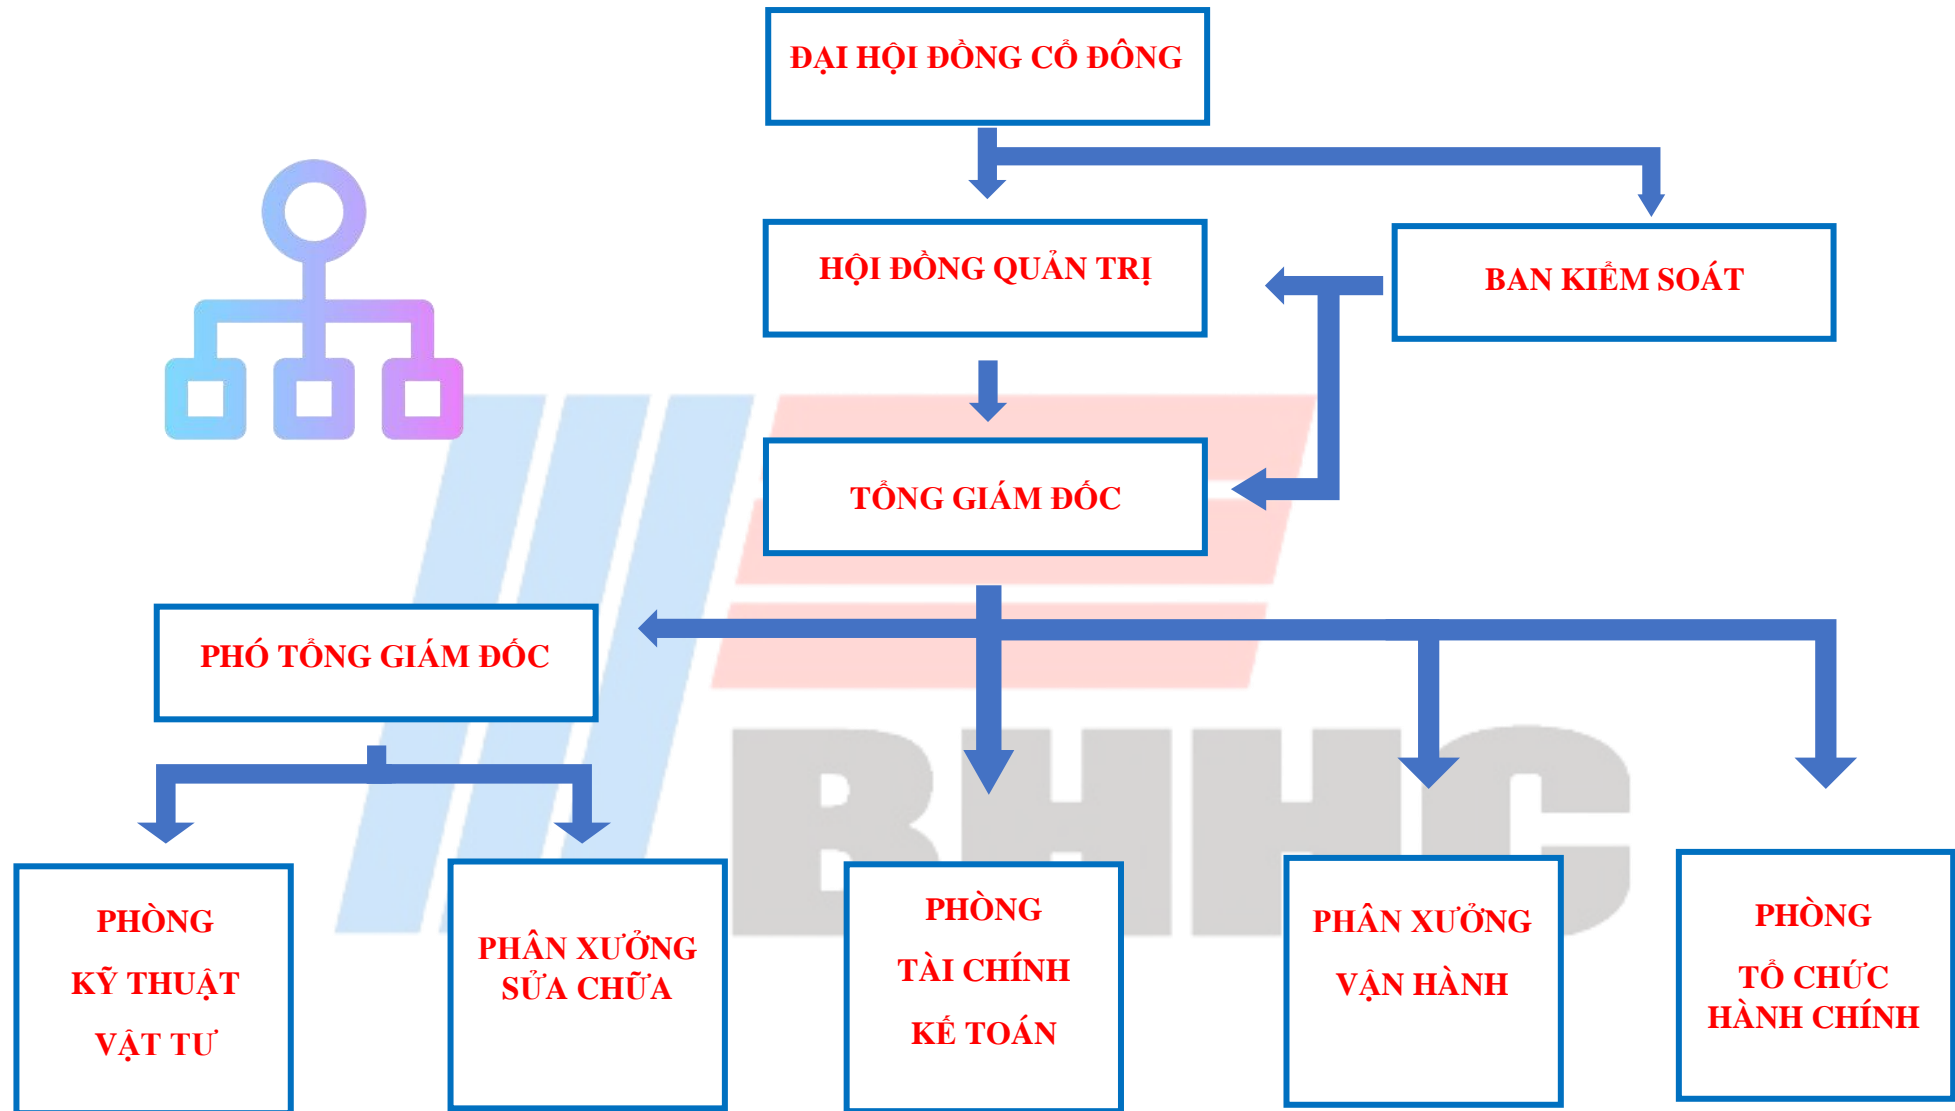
ĐẠI HỘI ĐỒNG CỔ ĐÔNG

HỘI ĐỒNG QUẢN TRỊ

BAN KIỂM SOÁT

TỔNG GIÁM ĐỐC

PHÓ TỔNG GIÁM ĐỐC

BHHC

PHÒNG KỸ THUẬT VẬT TƯ

PHÂN XƯỞNG SỬA CHỮA

PHÒNG TÀI CHÍNH KẾ TOÁN

PHÂN XƯỞNG VẬN HÀNH

PHÒNG TỔ CHỨC HÀNH CHÍNH